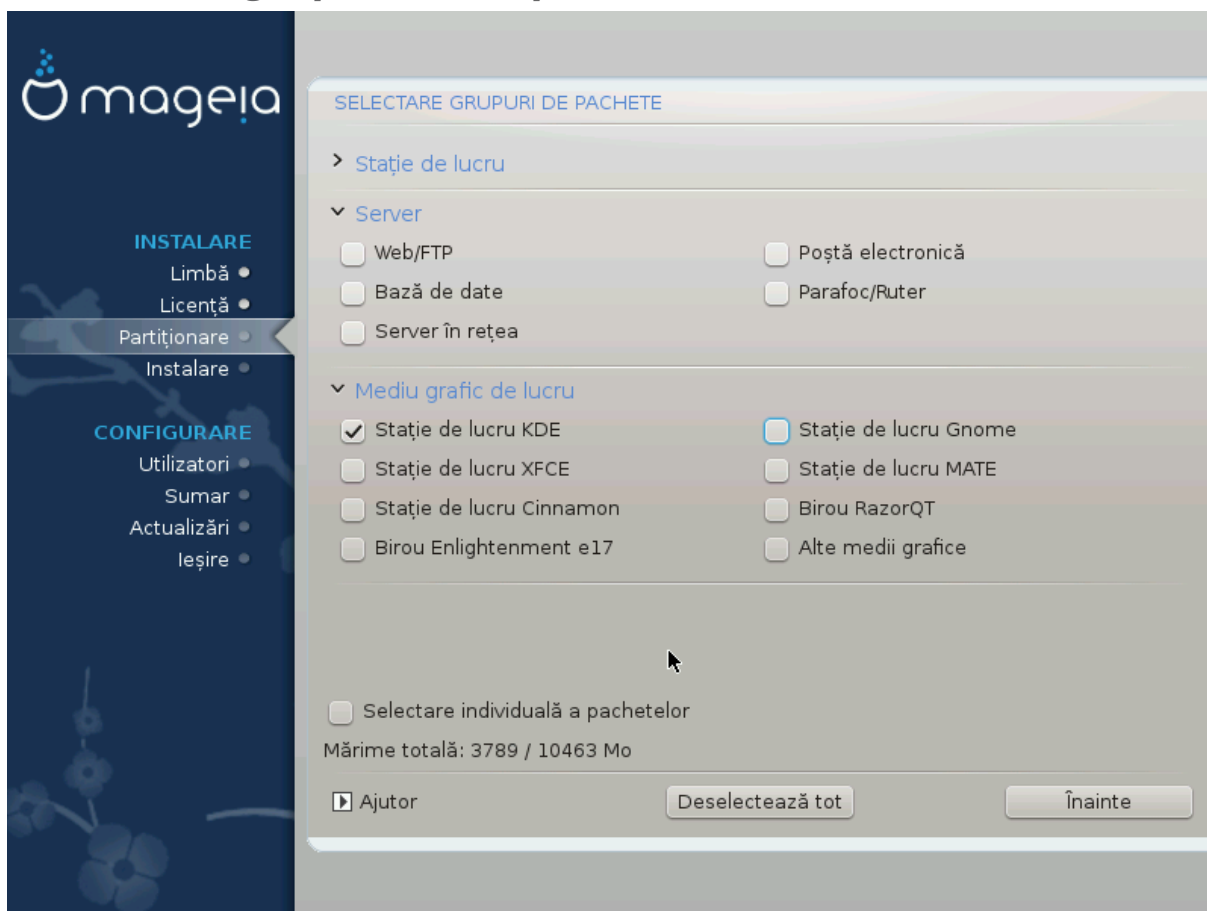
mageia

INSTALARE
Limbă
Licență
Partiționare
Instalare

CONFIGURARE
Utilizatori
Sumar
Actualizări
Ieșire

SELECTARE GRUPURI DE PACHETE

Stație de lucru

Server

Web/FTP
Poștă electronică
Bază de date
Parafoc/Ruter
Server în rețea

Mediu grafic de lucru

Stație de lucru KDE
Stație de lucru Gnome
Stație de lucru XFCE
Stație de lucru MATE
Stație de lucru Cinnamon
Birou RazorQT
Birou Enlightenment e17
Alte medii grafice

Selectare individuală a pachetelor

Mărime totală: 3789 / 10463 Mo

Ajutor
Deselectează tot
Înainte